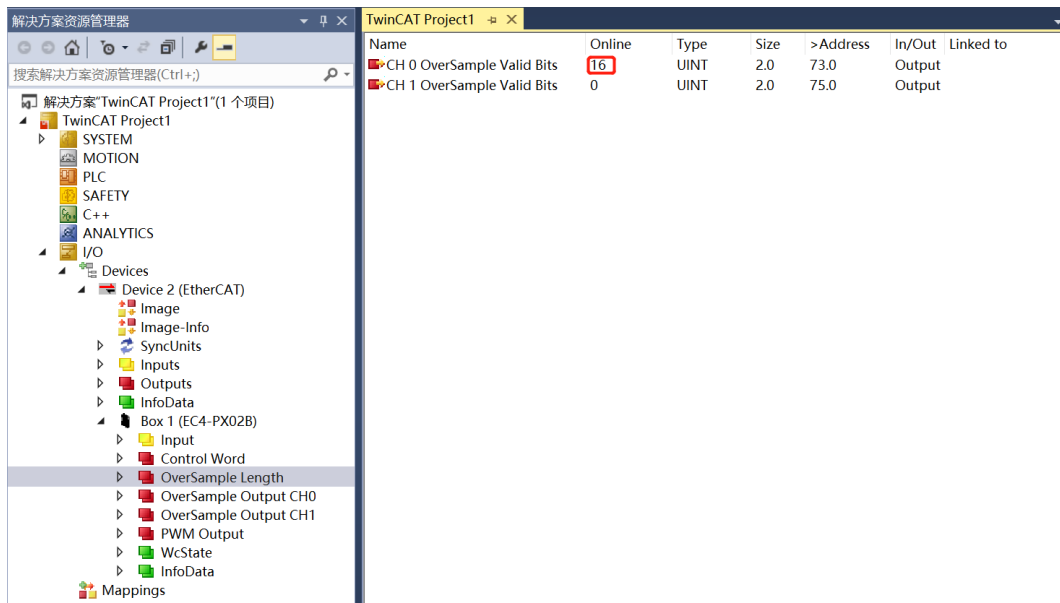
解决方案资源管理器

搜索解决方案资源管理器(Ctrl+;)

解决方案"TwinCAT Project1"(1 个项目)
TwinCAT Project1
SYSTEM
MOTION
PLC
SAFETY
C++
ANALYTICS
I/O
Devices
Device 2 (EtherCAT)
Image
Image-Info
SyncUnits
Inputs
Outputs
InfoData
Box 1 (EC4-PX02B)
Input
Control Word
OverSample Length
OverSample Output CH0
OverSample Output CH1
PWM Output
WcState
InfoData
Mappings

TwinCAT Project1

| Name | Online | Type | Size | >Address | In/Out | Linked to |
|---|---|---|---|---|---|---|
| CH 0 OverSample Valid Bits | 16 | UINT | 2.0 | 73.0 | Output | |
| CH 1 OverSample Valid Bits | 0 | UINT | 2.0 | 75.0 | Output | |